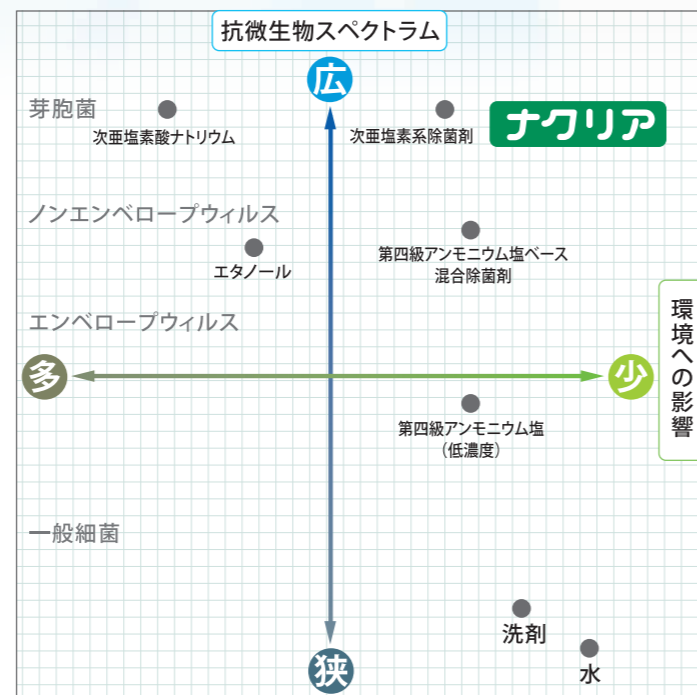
抗微生物スペクトラム

広

芽胞菌

次亜塩素酸ナトリウム

次亜塩素系除菌剤

ナクリア

ノンエンベロープウィルス

エタノール

第四級アンモニウム塩ベース
混合除菌剤

エンベロープウィルス

環境への影響

多

少

第四級アンモニウム塩
（低濃度）

一般細菌

洗剤

水

狭